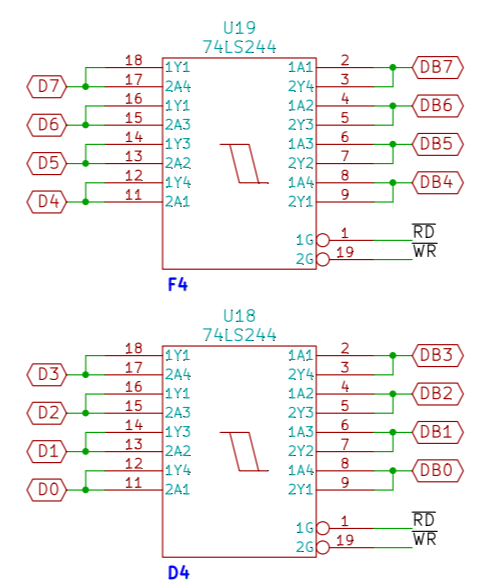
U19
74LS244

D7
D6
D5
D4

18 1Y1
17 2A4
16 1Y1
15 2A3
14 1Y3
13 2A2
12 1Y4
11 2A1

1A1 2
2Y4 3
1A2 4
2Y3 5
1A3 6
2Y2 7
1A4 8
2Y1 9

DB7
DB6
DB5
DB4

1G 1 $\overline{RD}$
2G 19 $\overline{WR}$

F4

U18
74LS244

D3
D2
D1
D0

18 1Y1
17 2A4
16 1Y1
15 2A3
14 1Y3
13 2A2
12 1Y4
11 2A1

1A1 2
2Y4 3
1A2 4
2Y3 5
1A3 6
2Y2 7
1A4 8
2Y1 9

DB3
DB2
DB1
DB0

1G 1 $\overline{RD}$
2G 19 $\overline{WR}$

D4